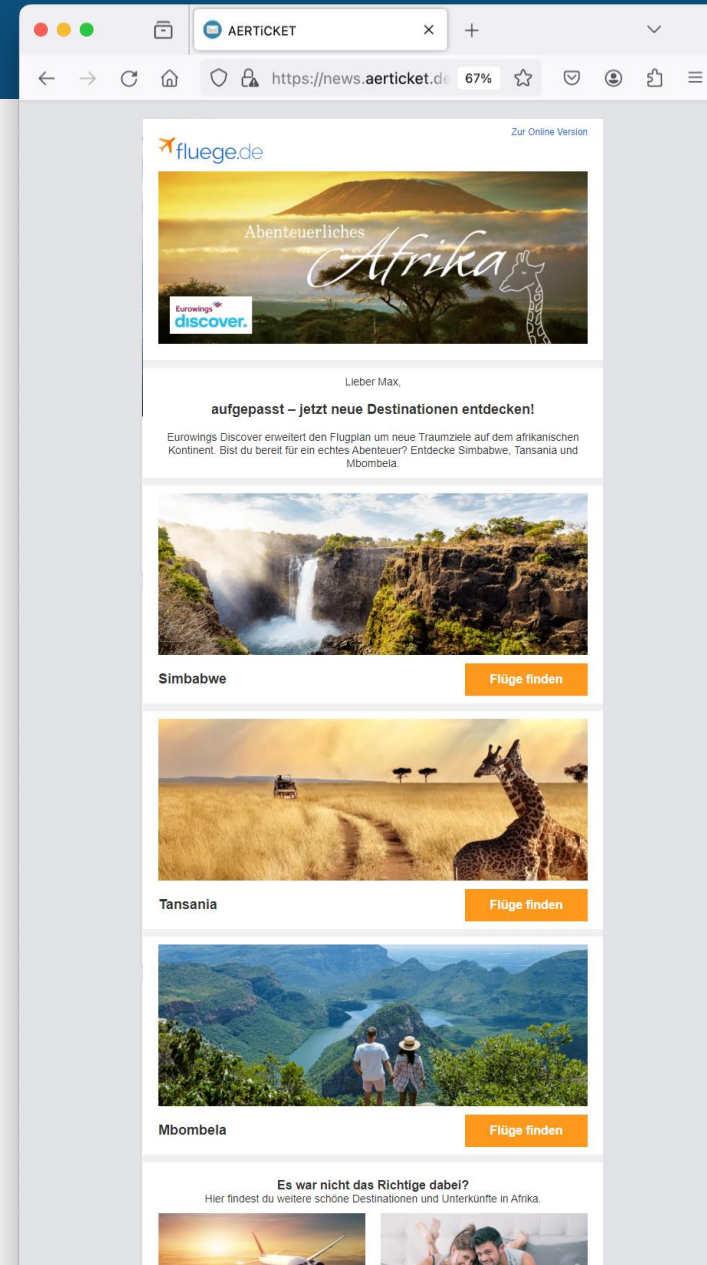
AERTiCKET

https://news.aerticket.de

67%

Zur Online Version

fluege.de

Abenteuerliches Afrika

Eurowings discover.

Lieber Max,

aufgepasst – jetzt neue Destinationen entdecken!

Eurowings Discover erweitert den Flugplan um neue Traumziele auf dem afrikanischen Kontinent. Bist du bereit für ein echtes Abenteuer? Entdecke Simbabwe, Tansania und Mbombela.

Simbabwe

Flüge finden

Tansania

Flüge finden

Mbombela

Flüge finden

Es war nicht das Richtige dabei?

Hier findest du weitere schöne Destinationen und Unterkünfte in Afrika.